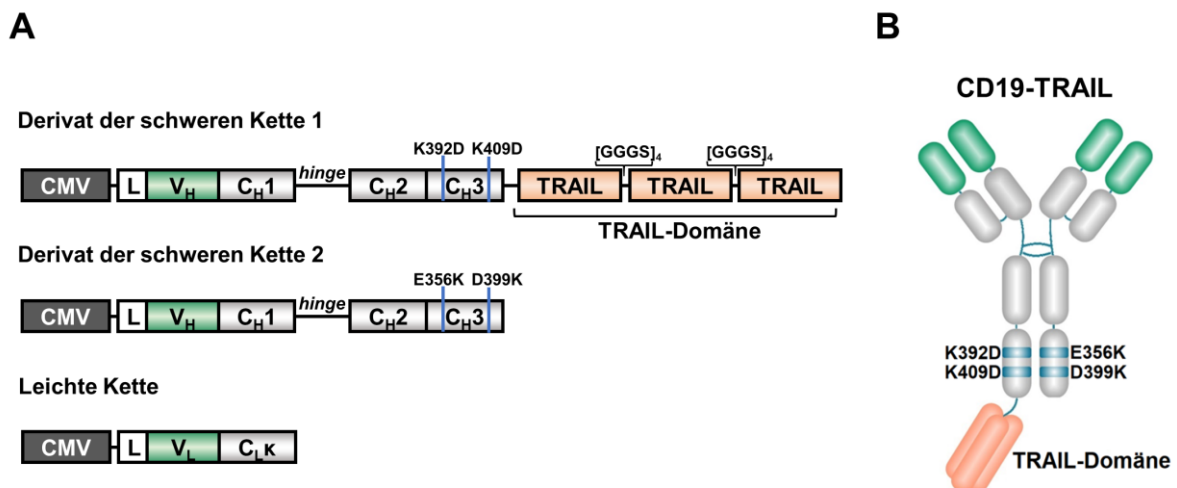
A

Derivat der schweren Kette 1

K392D K409D

$[GGGS]_4$ $[GGGS]_4$

CMV L $V_H$ $C_H1$ hinge $C_H2$ $C_H3$ TRAIL TRAIL TRAIL

TRAIL-Domäne

Derivat der schweren Kette 2

E356K D399K

CMV L $V_H$ $C_H1$ hinge $C_H2$ $C_H3$

Leichte Kette

CMV L $V_L$ $C_L\kappa$

B

CD19-TRAIL

K392D E356K
K409D D399K

TRAIL-Domäne